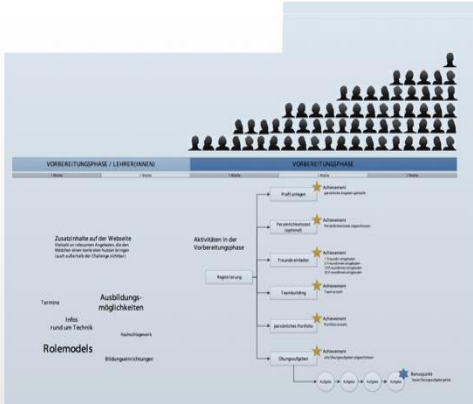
VORBEREITUNGSPHASE / LEHRER(INNEN)

VORBEREITUNGSPHASE

1 Woche | Woche | 1 Woche | Woche | 1 Woche

Zusatzinhalte auf der Webseite
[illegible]

Termine

Ausbildungsmöglichkeiten

Infos rund um Technik

Nachschlagewerk

Rolemodels

Bildungseinrichtungen

Aktivitäten in der Vorbereitungsphase

Registrierung

Profil anlegen

Achievement
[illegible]

Persönliches Interview (optional)

Achievement
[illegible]

Freunde einladen

Achievement
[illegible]

Teambuilding

Achievement
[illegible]

persönliches Portfolio

Achievement
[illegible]

Übungsaufgaben

Achievement
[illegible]

Aufgabe | Aufgabe | Aufgabe | Aufgabe

Bonuspunkte
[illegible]